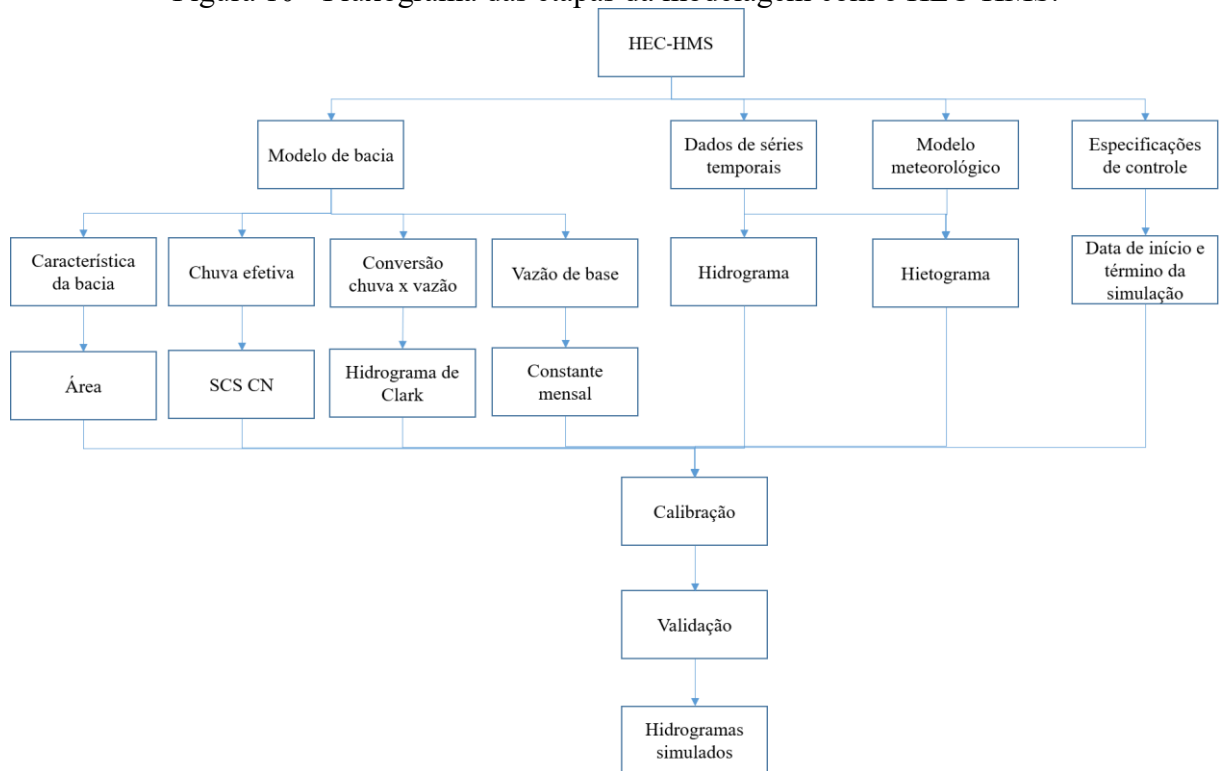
Figura 10 – Fluxograma das etapas da modelagem com o HEC-HMS.

HEC-HMS

Modelo de bacia

Dados de séries temporais

Modelo meteorológico

Especificações de controle

Característica da bacia

Chuva efetiva

Conversão chuva x vazão

Vazão de base

Hidrograma

Hietograma

Data de início e término da simulação

Área

SCS CN

Hidrograma de Clark

Constante mensal

Calibração

Validação

Hidrogramas simulados